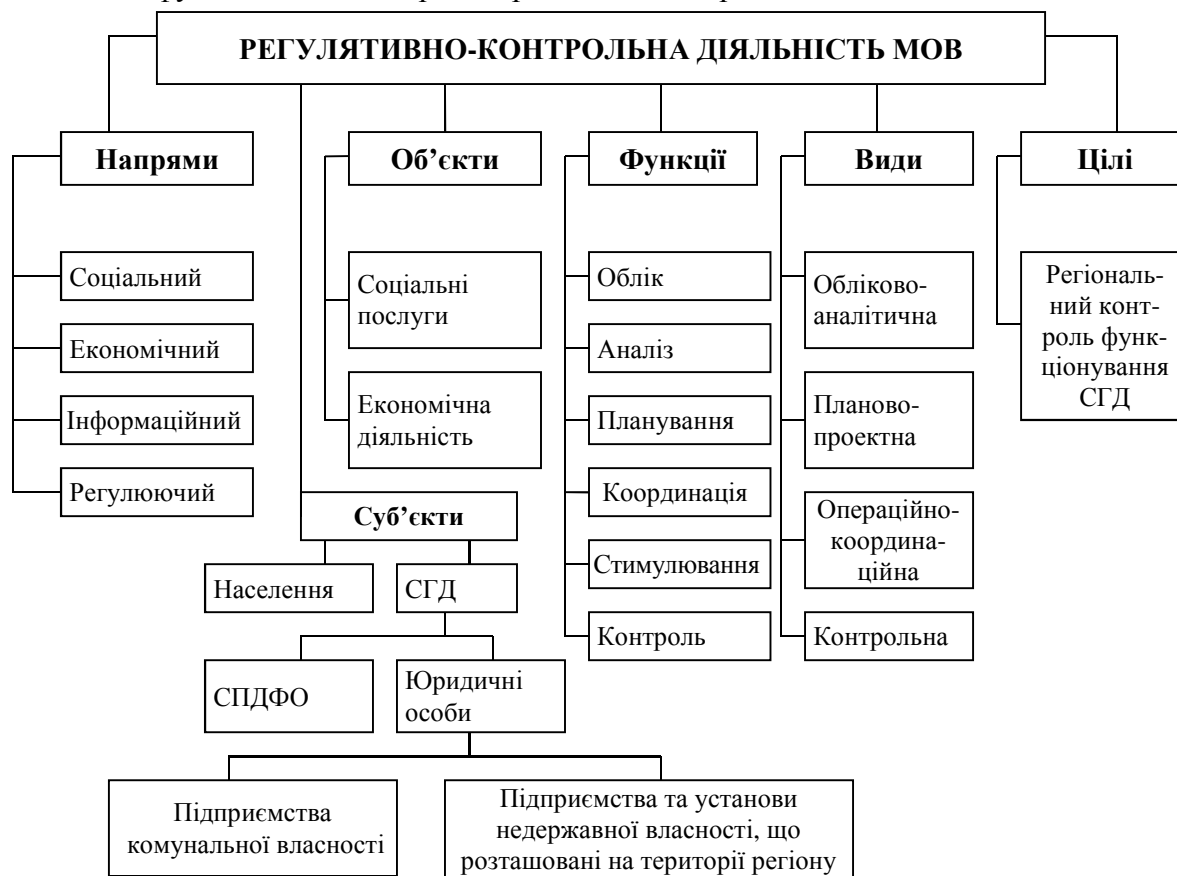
РЕГУЛЯТИВНО-КОНТРОЛЬНА ДІЯЛЬНІСТЬ МОВ

Напрями

Соціальний

Економічний

Інформаційний

Регулюючий

Об'єкти

Соціальні послуги

Економічна діяльність

Суб'єкти

Населення

СГД

СПДФО

Юридичні особи

Підприємства комунальної власності

Підприємства та установи недержавної власності, що розташовані на території регіону

Функції

Облік

Аналіз

Планування

Координація

Стимулювання

Контроль

Види

Обліково-аналітична

Планово-проектна

Операційно-координаційна

Контрольна

Цілі

Регіональний контроль функціонування СГД